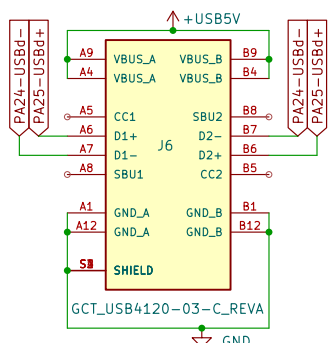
+USB5V

PA24-USBd-
PA25-USBd+

A9 VBUS_A
A4 VBUS_A
A5 CC1
A6 D1+
A7 D1-
A8 SBU1
A1 GND_A
A12 GND_A
S1 SHIELD

J6

VBUS_B B9
VBUS_B B4
SBU2 B8
D2- B7
D2+ B6
CC2 B5
GND_B B1
GND_B B12

PA24-USBd-
PA25-USBd+

GCT_USB4120-03-C_REVA

GND